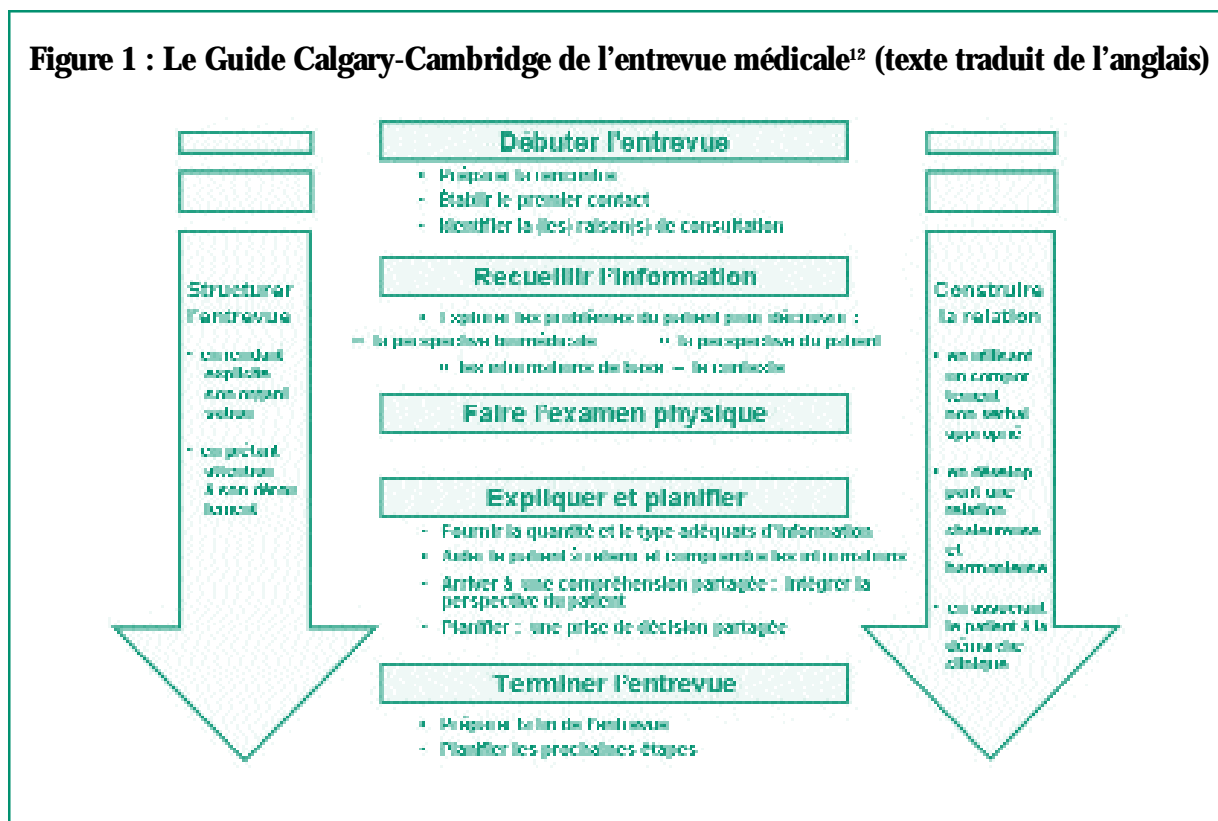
Figure 1 : Le Guide Calgary-Cambridge de l'entrevue médicale$^{12}$ (texte traduit de l'anglais)

Débuter l'entrevue

- Préparer la rencontre
- Établir le premier contact
- Identifier la (les) raison(s) de consultation

Recueillir l'information

- Explorer les problèmes du patient pour découvrir :
- la perspective biomédicale
- la perspective du patient
- les informations de base – le contexte

Faire l'examen physique

Expliquer et planifier

- Fournir la quantité et le type adéquats d'information
- Aider le patient à retenir et comprendre les informations
- Arriver à une compréhension partagée : intégrer la perspective du patient
- Planifier : une prise de décision partagée

Terminer l'entrevue

- Préparer la fin de l'entrevue
- Planifier les prochaines étapes

Structurer l'entrevue

- en rendant explicite son organisation
- en prêtant attention à son déroulement

Construire la relation

- en utilisant un comportement non verbal approprié
- en développant une relation chaleureuse et harmonieuse
- en associant le patient à la démarche clinique